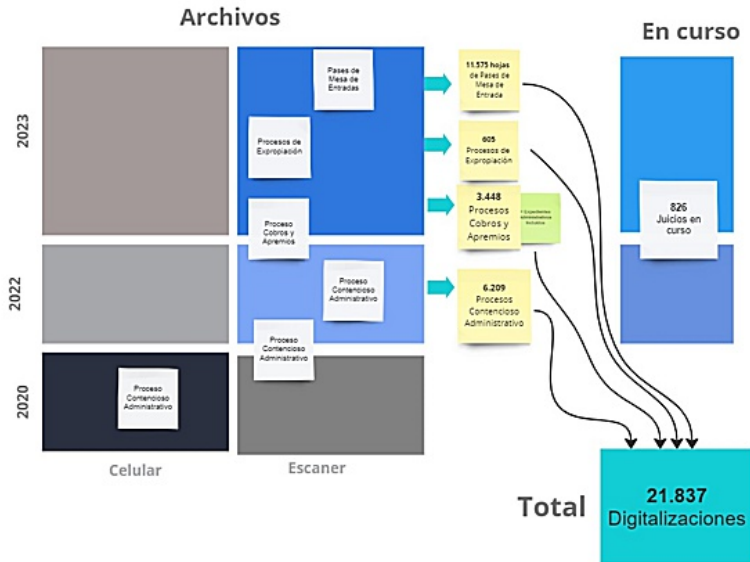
Archivos

En curso

2023

2022

2020

Pases de Mesa de Entradas

Procesos de Expropiación

Proceso Cobros y Apremios

Proceso Contencioso Administrativo

Proceso Contencioso Administrativo

Proceso Contencioso Administrativo

11.575 hojas de Pases de Mesa de Entrada

605 Procesos de Expropiación

3.448 Procesos Cobros y Apremios

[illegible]

6.209 Procesos Contencioso Administrativo

826 Juicios en curso

Celular

Escaner

Total

21.837 Digitalizaciones